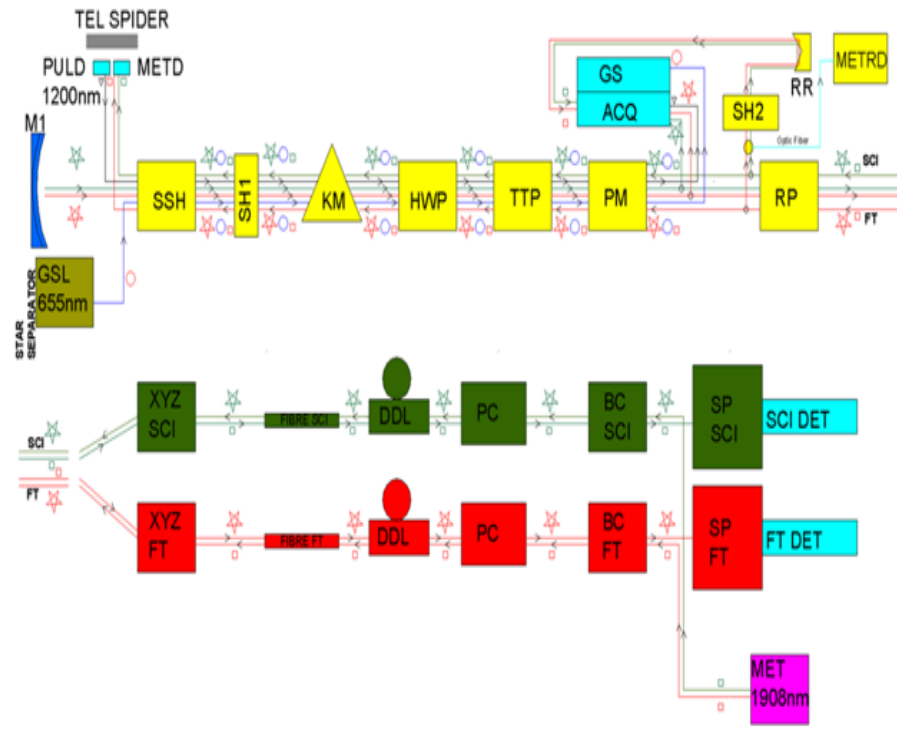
TEL SPIDER
PULD METD
1200nm
M1
SSH
SH1
KM
HWP
TTP
PM
GS
ACQ
SH2
RR
METRD
Optic Fiber
RP
SCI
FT
GSL
655nm
STAR SEPARATOR

SCI
FT
XYZ SCI
FIBRE SCI
DDL
PC
BC SCI
SP SCI
SCI DET
XYZ FT
FIBRE FT
DDL
PC
BC FT
SP FT
FT DET
MET
1908nm